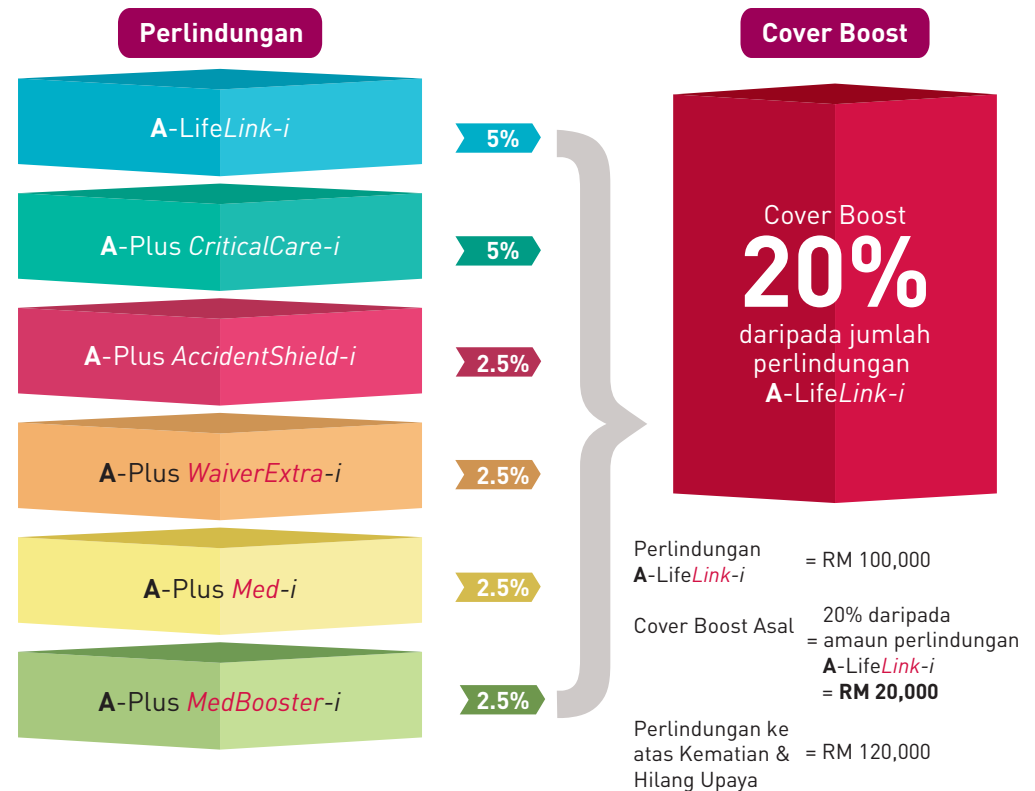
Perlindungan

A-LifeLink-i

A-Plus CriticalCare-i

A-Plus AccidentShield-i

A-Plus WaiverExtra-i

A-Plus Med-i

A-Plus MedBooster-i

5%

5%

2.5%

2.5%

2.5%

2.5%

Cover Boost

Cover Boost
20%
daripada jumlah perlindungan A-LifeLink-i

| | |
|---|---|
| Perlindungan A-LifeLink-i | = RM 100,000 |
| Cover Boost Asal | 20% daripada = amaun perlindungan A-LifeLink-i = **RM 20,000** |
| Perlindungan ke atas Kematian & Hilang Upaya | = RM 120,000 |